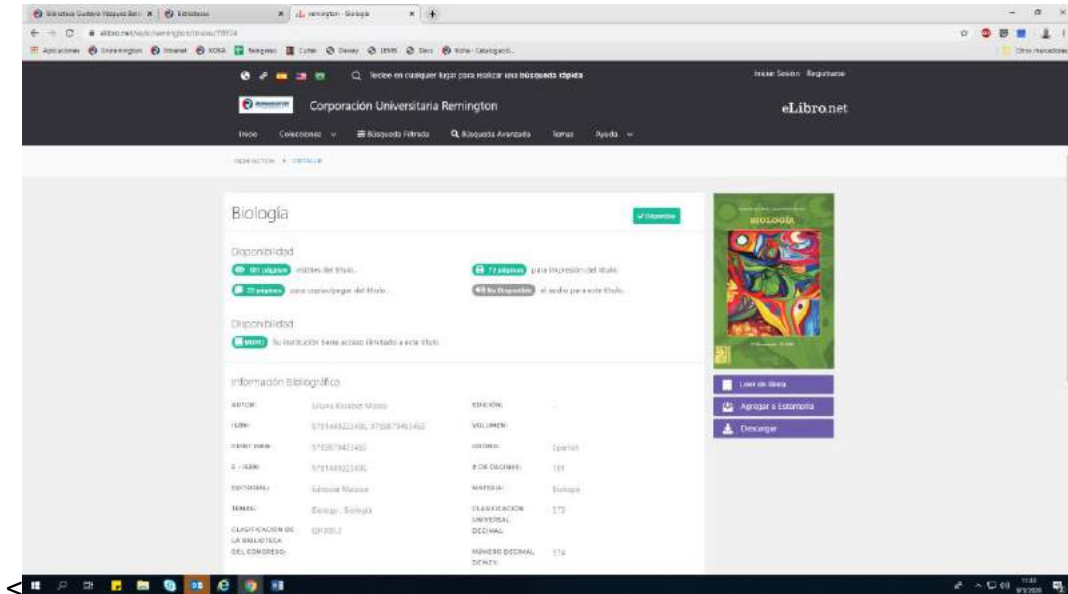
Biblioteca Gustavo Vásquez Bet | Estructura | remington - Biología

elibro.net/es/lc/remington/titulos/78974

Aplicaciones | Intranet | Telegram | Dewey | Catalogació...

Teclee en cualquier lugar para realizar una búsqueda rápida

Iniciar Sesión | Registrarse

Corporación Universitaria Remington

eLibro.net

Inicio | Colecciones | Búsqueda Filtrada | Búsqueda Avanzada | Temas | Ayuda

REMINGTON > DETALLE

Biología

Disponible

Disponibilidad

181 páginas visibles del título.

73 páginas para impresión del título.

73 páginas para copiar/pegar del título.

No Disponible el audio para este título.

Disponibilidad

Tu institución tiene acceso ilimitado a este título.

Información Bibliográfica

| AUTOR: | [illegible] | EDICIÓN: | - |
|---|---|---|---|
| ISBN: | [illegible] | VOLUMEN: | |
| PRINT ISBN: | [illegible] | IDIOMA: | Spanish |
| E - ISBN: | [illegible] | # DE PÁGINAS: | 181 |
| EDITORIAL: | Editorial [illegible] | MATERIA: | Biología |
| TEMAS: | Biología - Biología | CLASIFICACIÓN UNIVERSAL DECIMAL: | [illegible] |
| CLASIFICACIÓN DE LA BIBLIOTECA DEL CONGRESO: | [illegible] | NÚMERO DECIMAL DEWEY: | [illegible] |

BIOLOGÍA

Leer en línea

Agregar a Estantería

Descargar